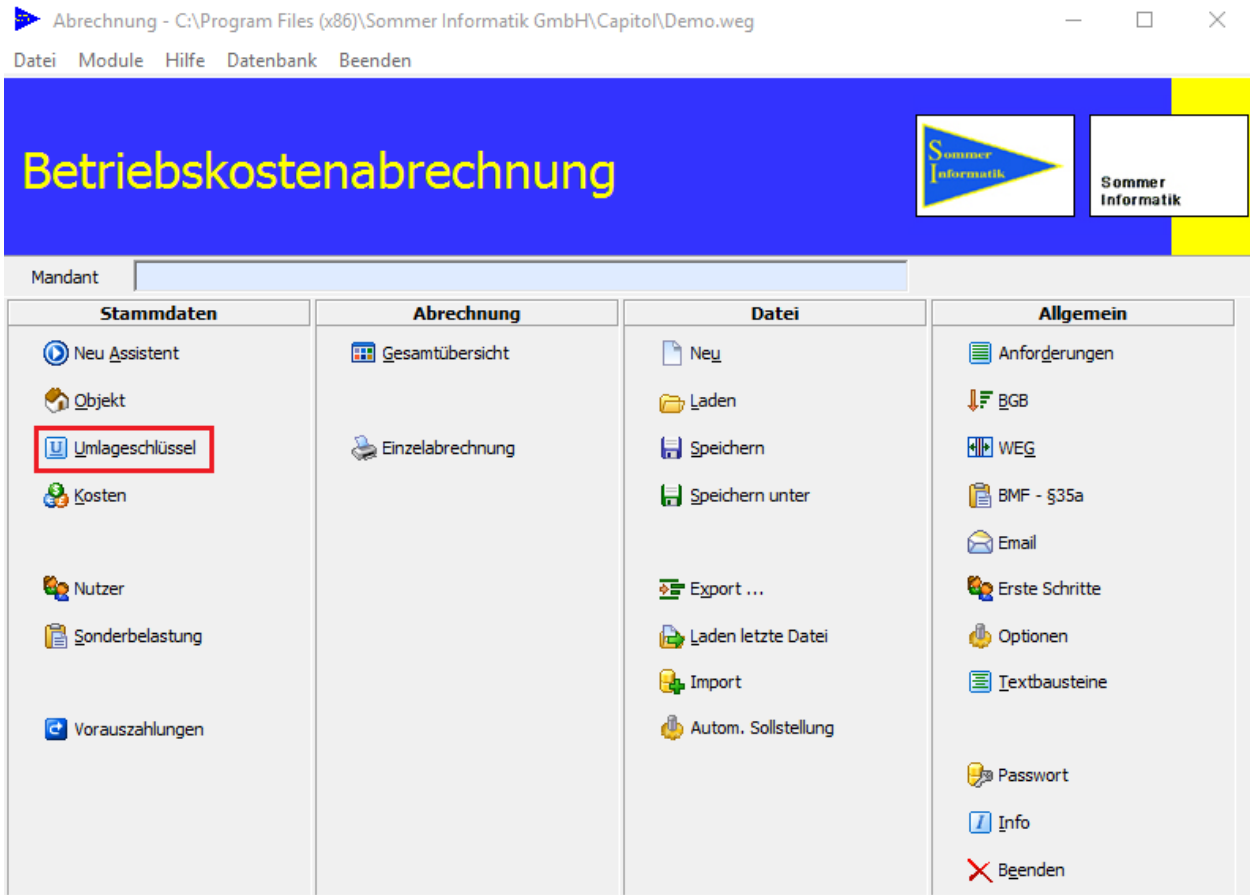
Abrechnung - C:\Program Files (x86)\Sommer Informatik GmbH\Capitol\Demo.weg

Datei Module Hilfe Datenbank Beenden

Betriebskostenabrechnung

Sommer Informatik

Sommer Informatik

Mandant

| Stammdaten | Abrechnung | Datei | Allgemein |
|---|---|---|---|
| Neu Assistent | Gesamtübersicht | Neu | Anforderungen |
| Objekt | | Laden | BGB |
| Umlageschlüssel | Einzelabrechnung | Speichern | WEG |
| Kosten | | Speichern unter | BMF - §35a |
| | | | Email |
| Nutzer | | Export ... | Erste Schritte |
| Sonderbelastung | | Laden letzte Datei | Optionen |
| | | Import | Textbausteine |
| Vorauszahlungen | | Autom. Sollstellung | |
| | | | Passwort |
| | | | Info |
| | | | Beenden |